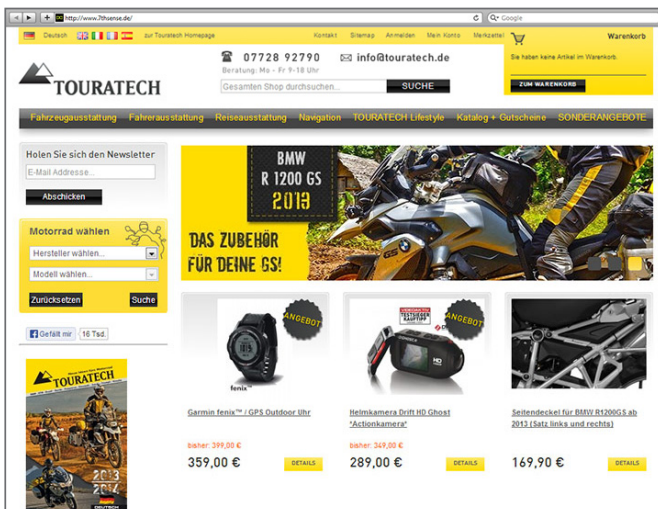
http://www.7thsense.de/

Google

Deutsch

zur Touratech Homepage

Kontakt Sitemap Anmelden Mein Konto Merkzettel

Warenkorb

Sie haben keine Artikel im Warenkorb.

ZUM WARENKORB

TOURATECH

07728 92790

Beratung: Mo - Fr 9-18 Uhr

info@touratech.de

Gesamten Shop durchsuchen...

SUCHE

Fahrzeugausstattung Fahrerausstattung Reiseausstattung Navigation TOURATECH Lifestyle Katalog + Gutscheine SONDERANGEBOTE

Holen Sie sich den Newsletter

E-Mail Addresse...

Abschicken

Motorrad wählen

Hersteller wählen...

Modell wählen...

Zurücksetzen

Suche

Gefällt mir 16 Tsd.

TOURATECH

2013 2014

DEUTSCH

BMW R 1200 GS 2013

DAS ZUBEHÖR FÜR DEINE GS!

ANGEBOT

ANGEBOT

Garmin fenix™ / GPS Outdoor Uhr

bisher: 399,00 €

359,00 €

DETAILS

Helmkamera Drift HD Ghost "Actionkamera"

bisher: 349,00 €

289,00 €

DETAILS

Seitendeckel für BMW R1200GS ab 2013 (Satz links und rechts)

169,90 €

DETAILS